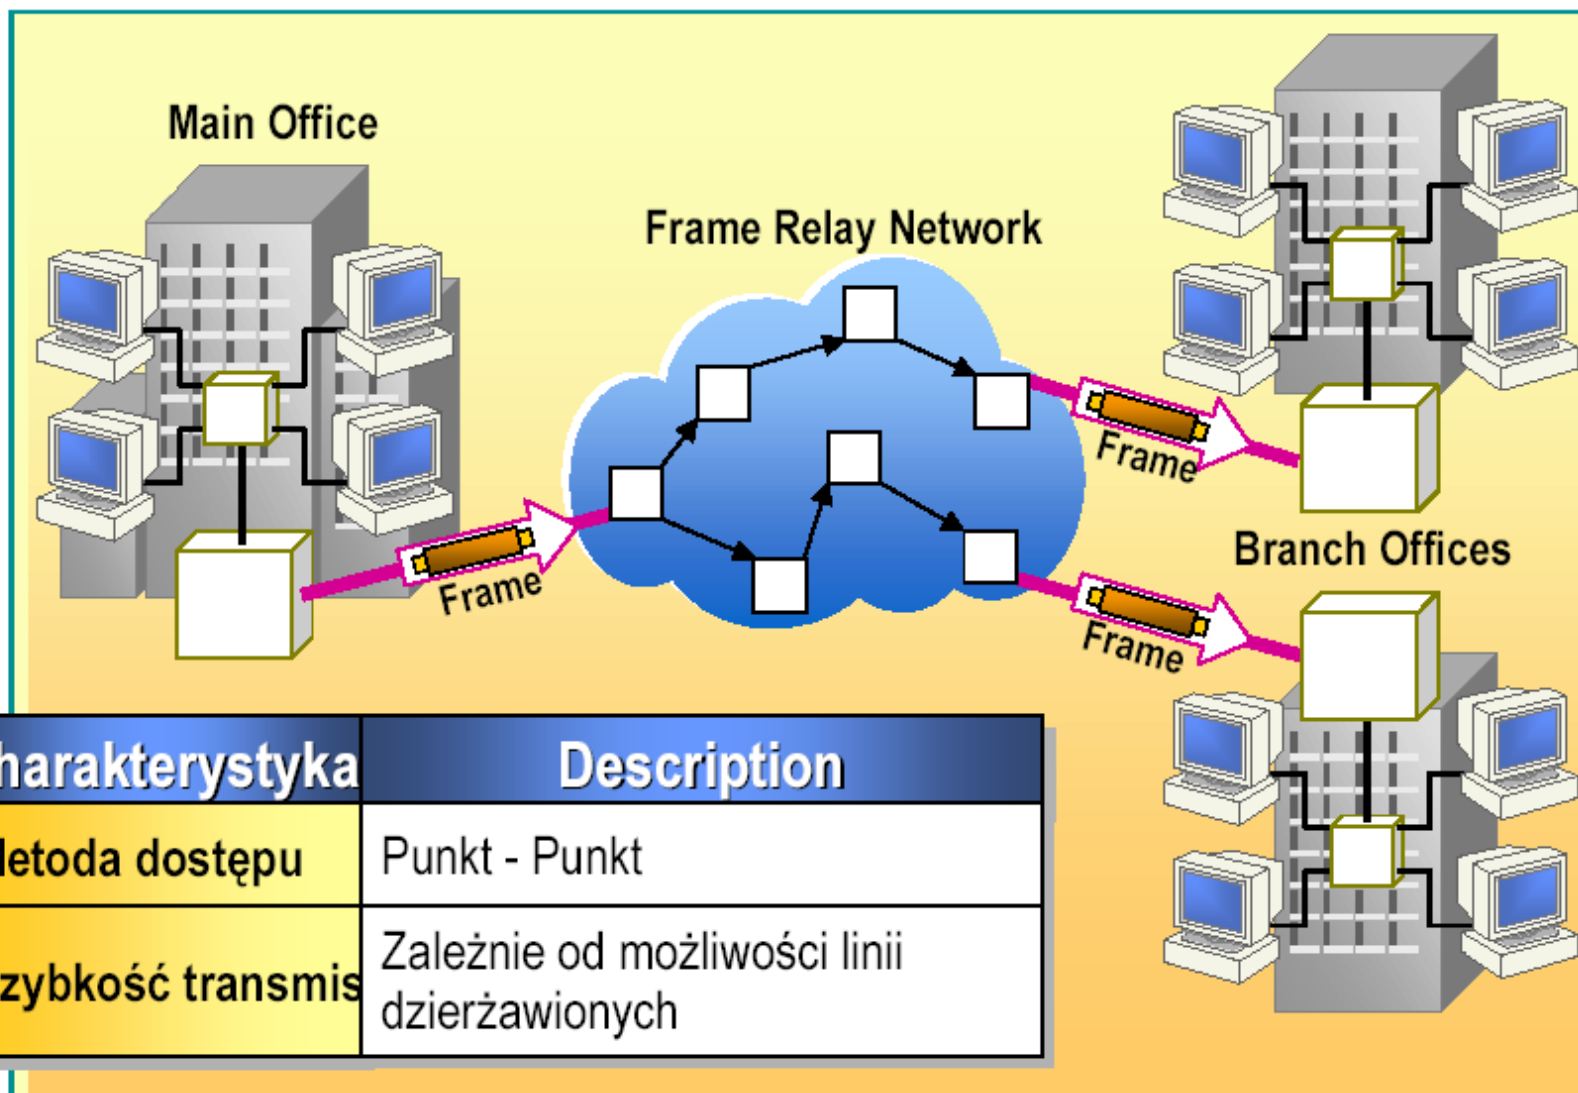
Main Office

Frame Relay Network

Frame

Frame

Frame

Branch Offices

| harakterystyka | Description |
|---|---|
| letoda dostępu | Punkt - Punkt |
| zybkość transmis | Zależnie od możliwości linii dzierżawionych |